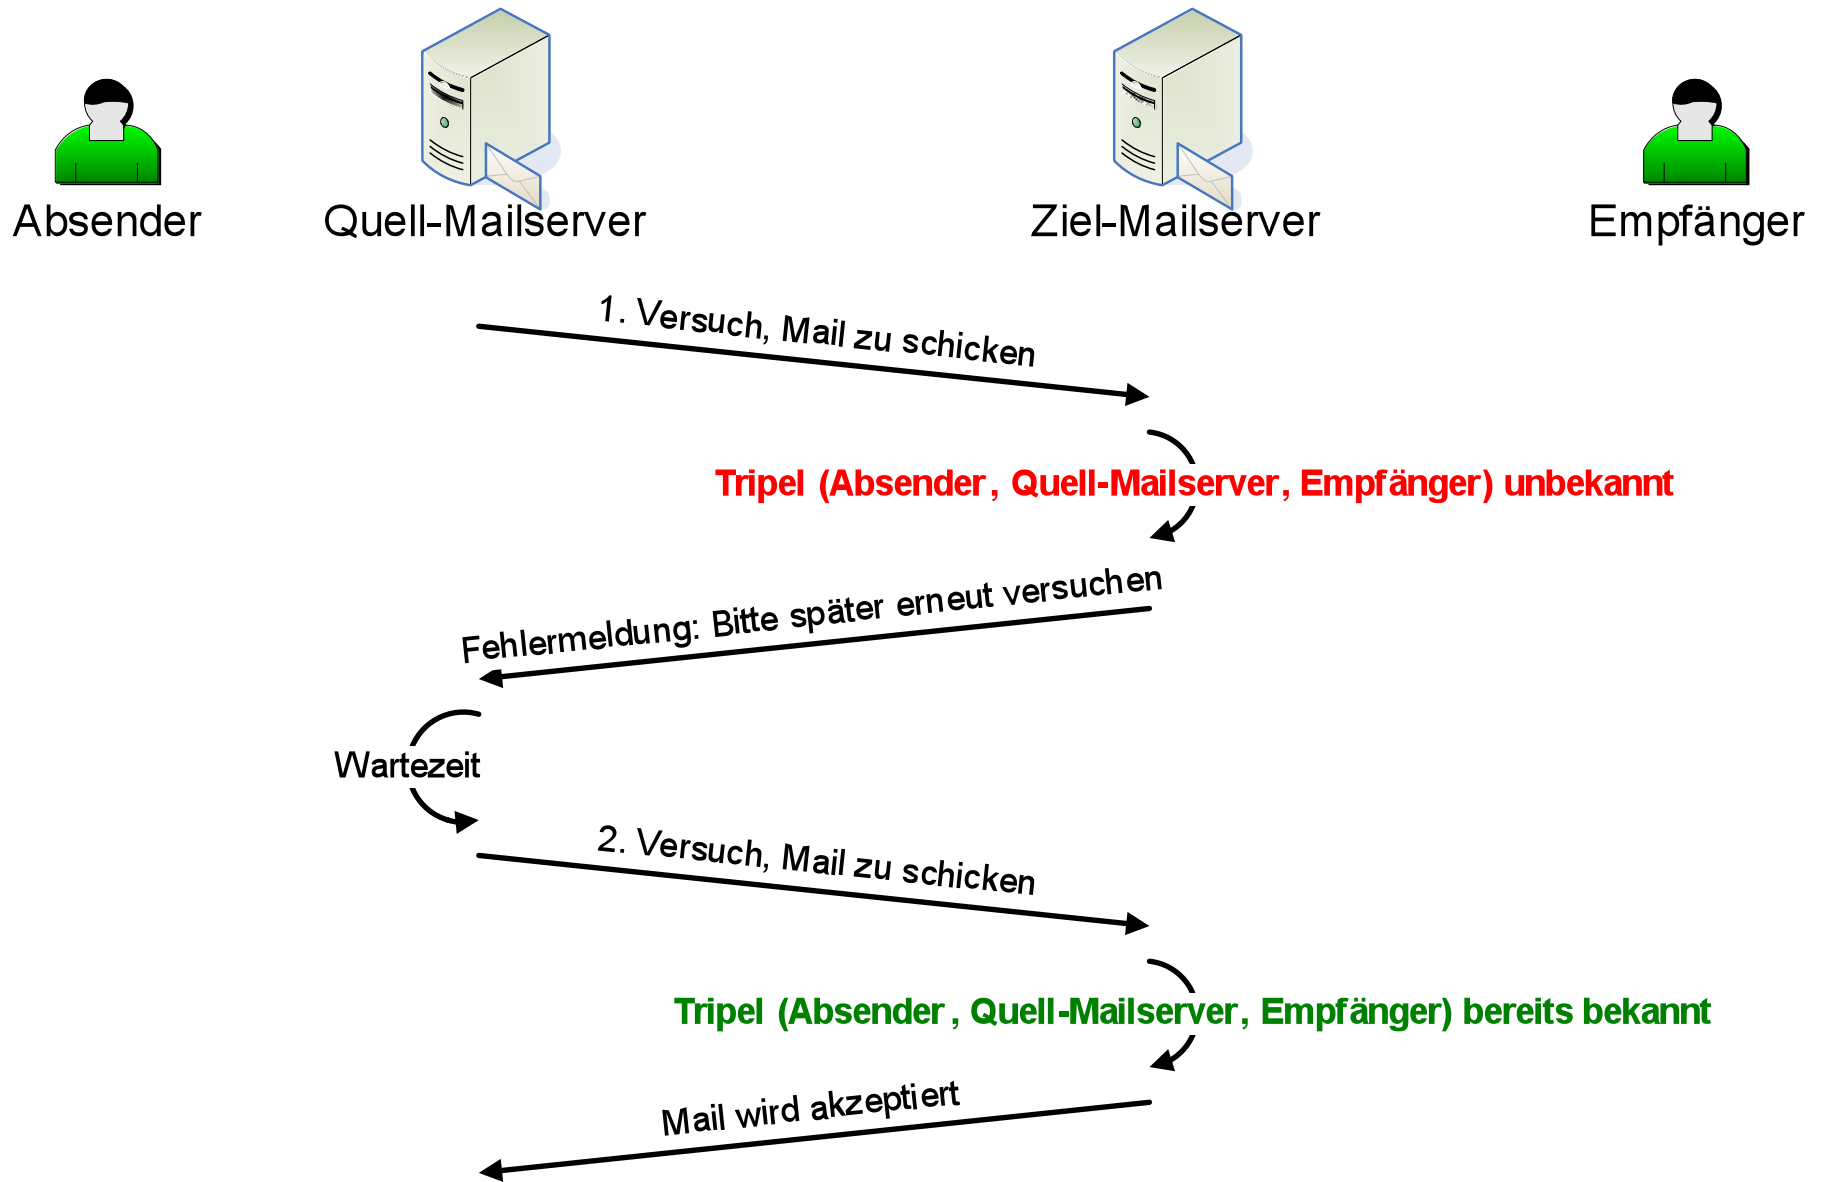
Absender

Quell-Mailserver

Ziel-Mailserver

Empfänger

1. Versuch, Mail zu schicken

Tripel (Absender, Quell-Mailserver, Empfänger) unbekannt

Fehlermeldung: Bitte später erneut versuchen

Wartezeit

2. Versuch, Mail zu schicken

Tripel (Absender, Quell-Mailserver, Empfänger) bereits bekannt

Mail wird akzeptiert